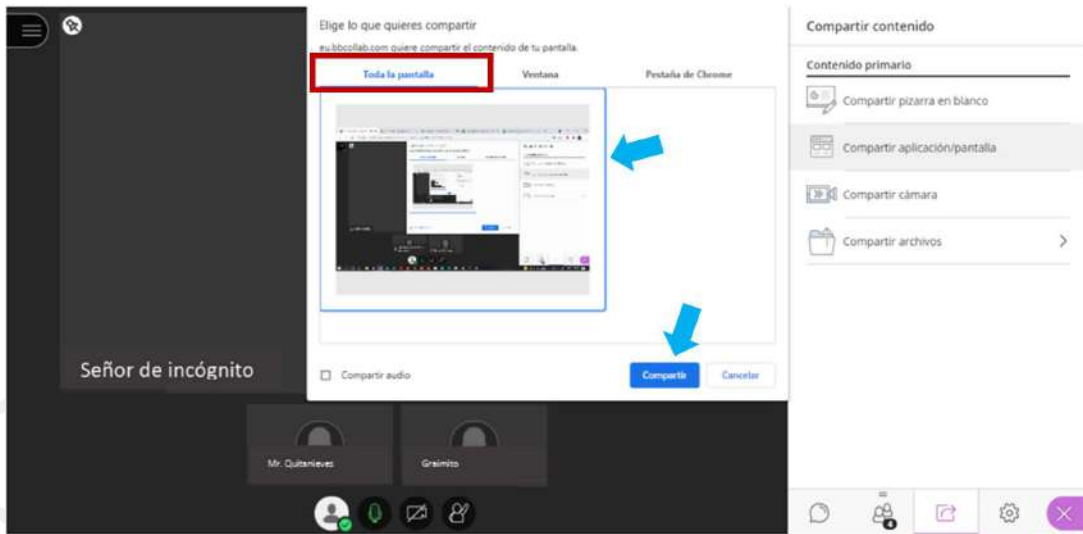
Elige lo que quieres compartir

eu.bbcollab.com quiere compartir el contenido de tu pantalla.

Toda la pantalla

Ventana

Pestaña de Chrome

Compartir audio

Compartir

Cancelar

Señor de incógnito

Mr. Quitanieves

Graimito

Compartir contenido

Contenido primario

Compartir pizarra en blanco

Compartir aplicación/pantalla

Compartir cámara

Compartir archivos

4